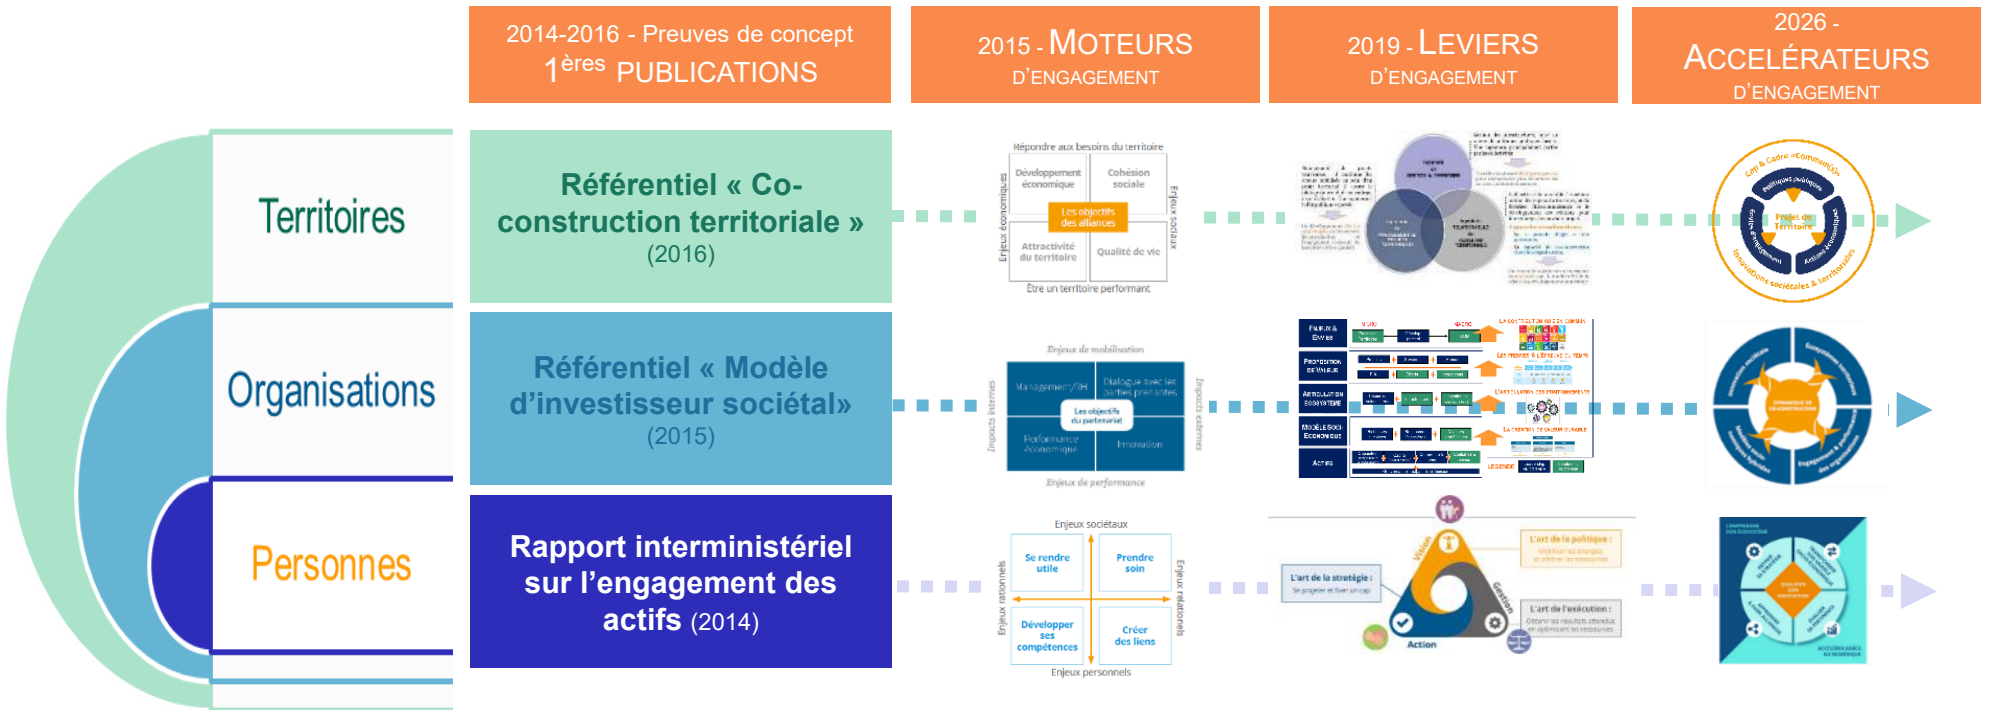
2014-2016 - Preuves de concept
1$^{ères}$ PUBLICATIONS

2015 - MOTEURS D'ENGAGEMENT

2019 - LEVIERS D'ENGAGEMENT

2026 - ACCÉLÉRATEURS D'ENGAGEMENT

Territoires

Organisations

Personnes

Référentiel « Co-construction territoriale » (2016)

Référentiel « Modèle d'investisseur sociétal» (2015)

Rapport interministériel sur l'engagement des actifs (2014)

Répondre aux besoins du territoire
Développement économique
Cohésion sociale
Les objectifs des alliances
Attractivité du territoire
Qualité de vie
Être un territoire performant
Enjeux économiques
Enjeux sociaux

Enjeux de mobilisation
Management/RH
Dialogue avec les parties prenantes
Les objectifs du partenariat
Performance économique
Innovation
Enjeux de performance
Impacts internes
Impacts externes

Enjeux sociétaux
Se rendre utile
Prendre soin
Développer ses compétences
Créer des liens
Enjeux personnels
Enjeux rationnels
Enjeux relationnels

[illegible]

Enjeux & Envies
Proposition de valeur
Articulation écosystème
Modèle socio économique
Actions
Légende

L'art de la stratégie
L'art de la politique
L'art de l'exécution
Vision
Gestion
Action

Projet de Territoire
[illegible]